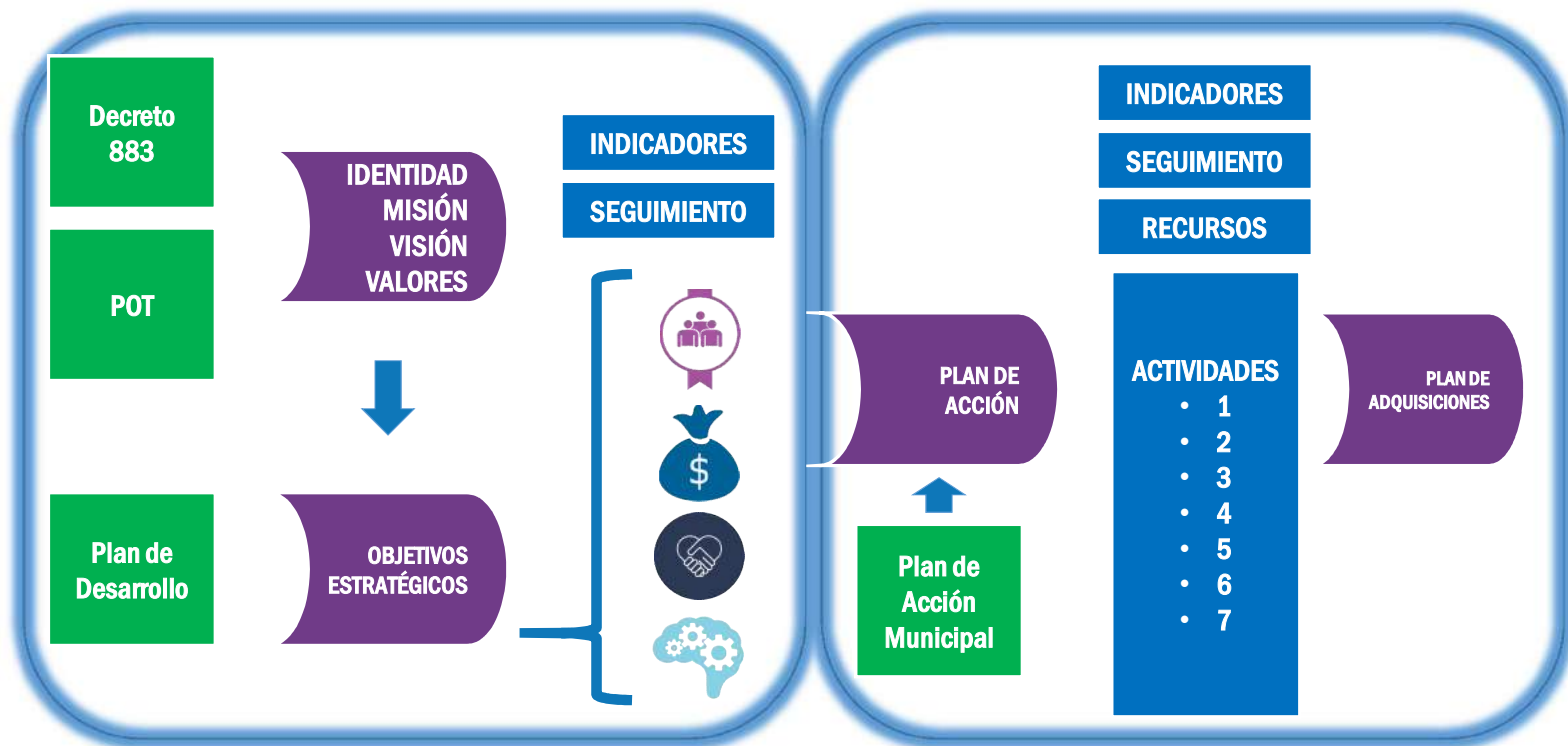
Decreto 883

POT

Plan de Desarrollo

IDENTIDAD
MISIÓN
VISIÓN
VALORES

OBJETIVOS ESTRATÉGICOS

INDICADORES

SEGUIMIENTO

$

PLAN DE ACCIÓN

Plan de Acción Municipal

INDICADORES

SEGUIMIENTO

RECURSOS

ACTIVIDADES
• 1
• 2
• 3
• 4
• 5
• 6
• 7

PLAN DE ADQUISICIONES